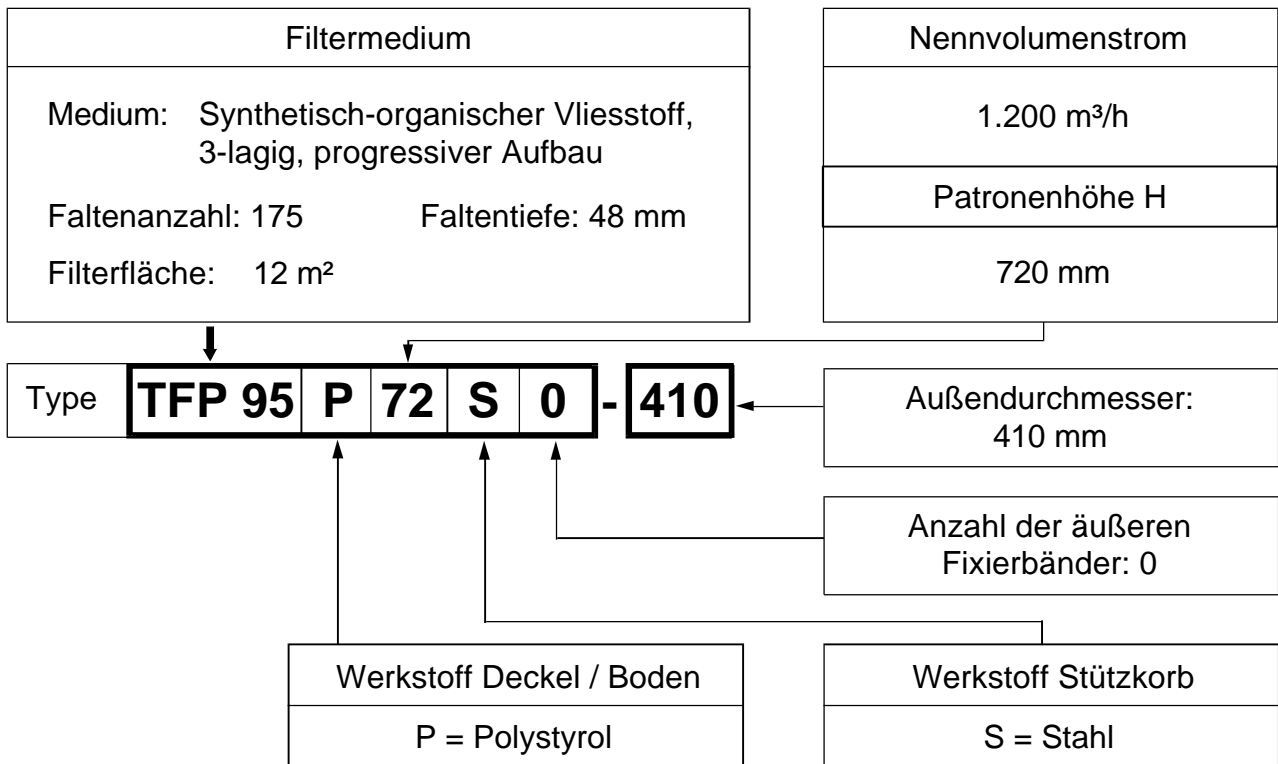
Filtermedium

Medium: Synthetisch-organischer Vliesstoff, 3-lagig, progressiver Aufbau

Faltenanzahl: 175 Faltentiefe: 48 mm

Filterfläche: 12 m²

Nennvolumenstrom

1.200 m³/h

Patronenhöhe H

720 mm

Type TFP 95 P 72 S 0 - 410

Außendurchmesser: 410 mm

Anzahl der äußeren Fixierbänder: 0

Werkstoff Deckel / Boden

P = Polystyrol

Werkstoff Stützkorb

S = Stahl